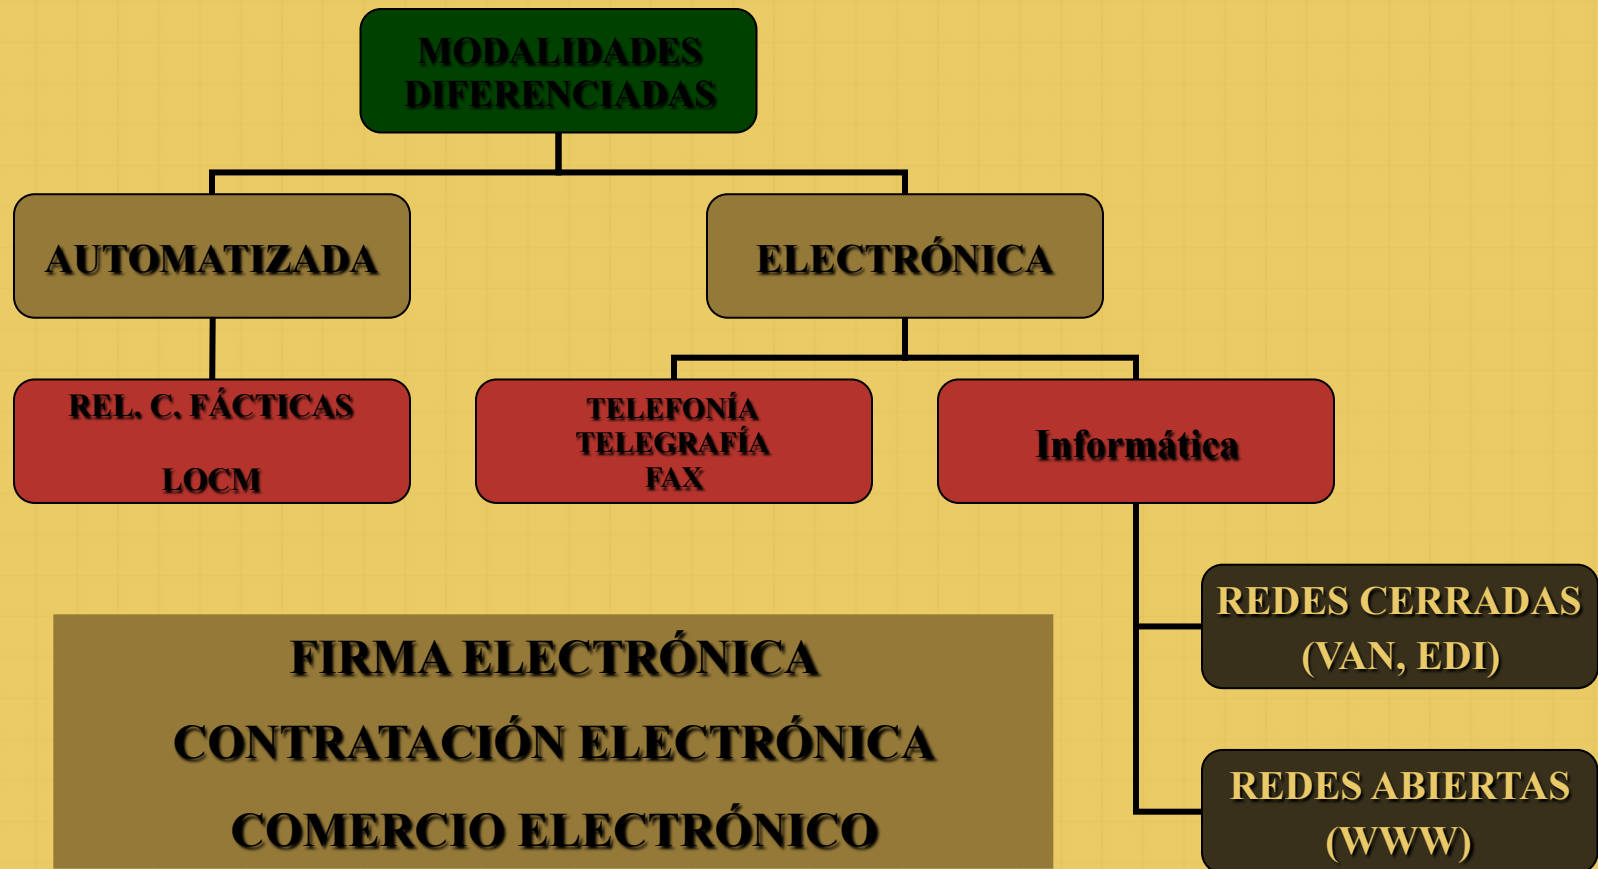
MODALIDADES DIFERENCIADAS

AUTOMATIZADA

ELECTRÓNICA

REL. C. FÁCTICAS

LOCM

TELEFONÍA
TELEGRAFÍA
FAX

Informática

REDES CERRADAS (VAN, EDI)

REDES ABIERTAS (WWW)

FIRMA ELECTRÓNICA
CONTRATACIÓN ELECTRÓNICA
COMERCIO ELECTRÓNICO